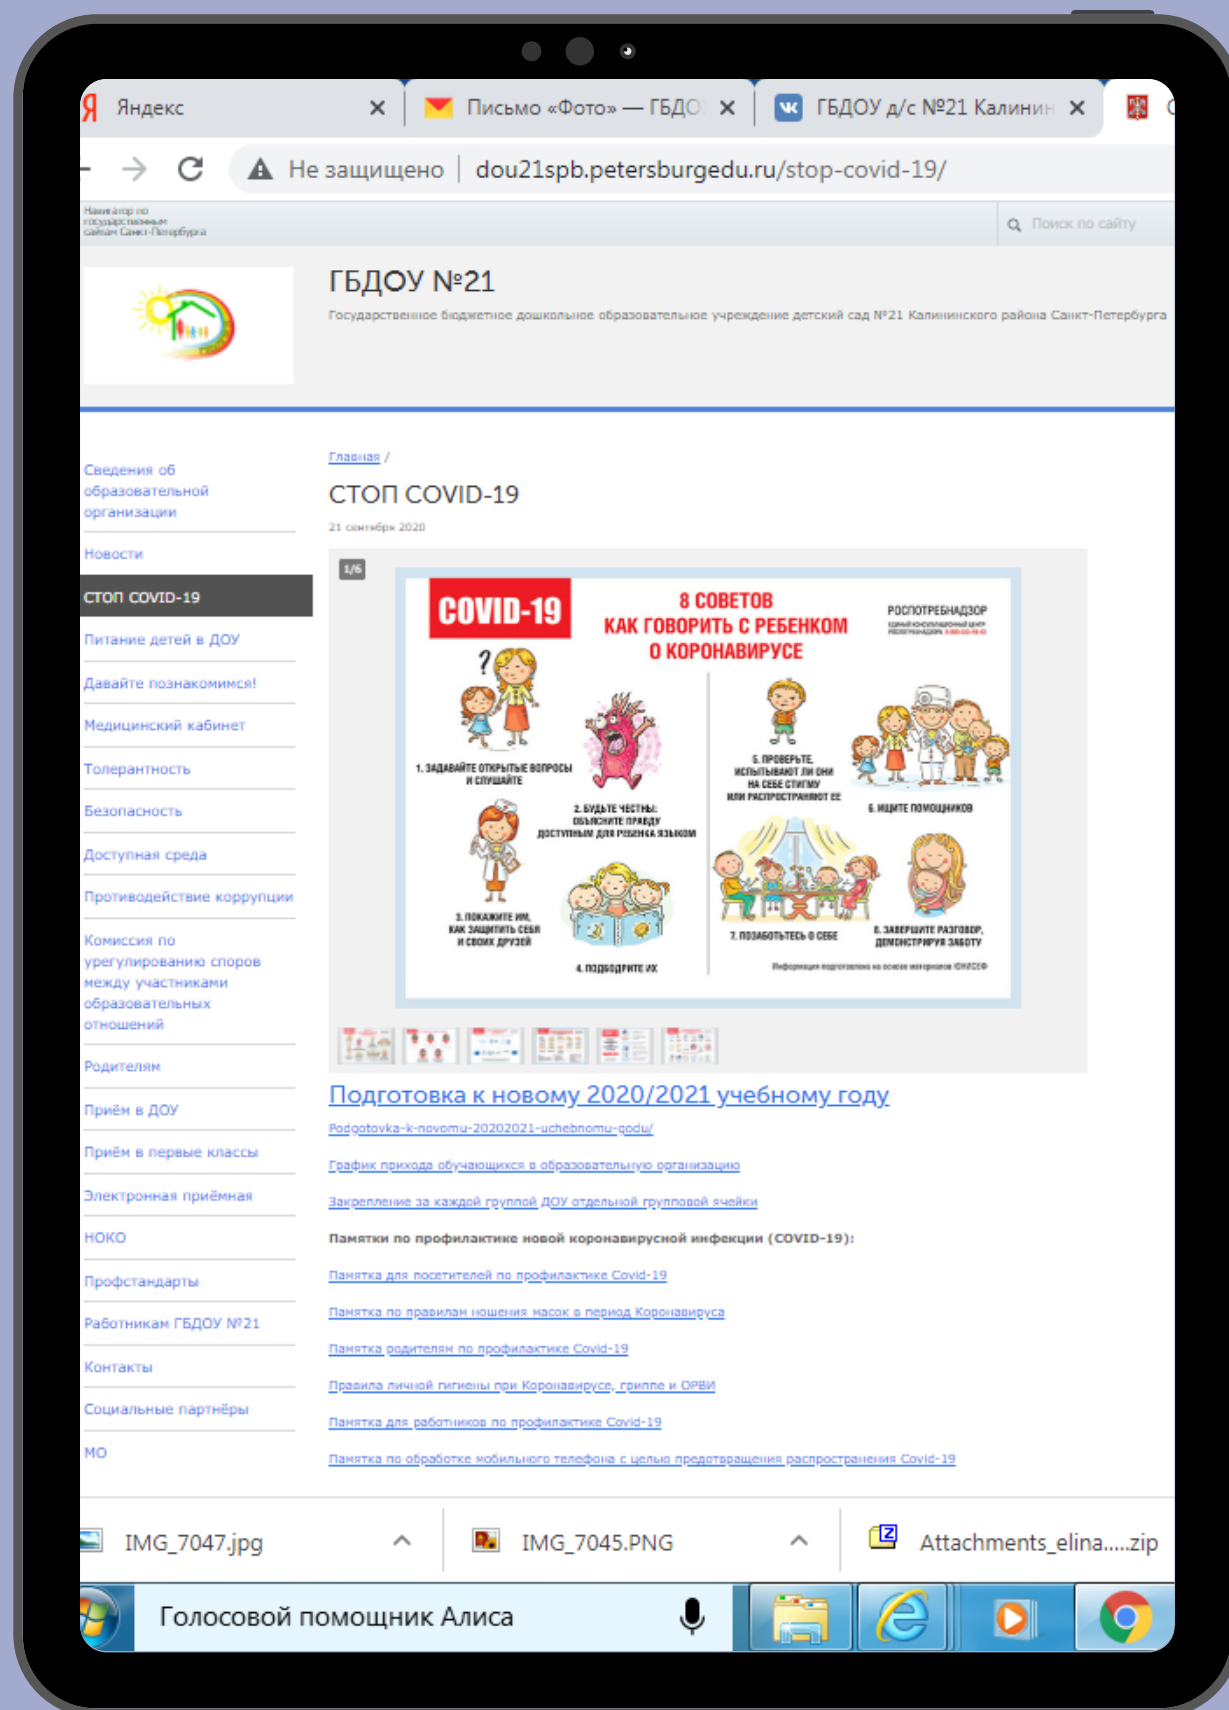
Я Яндекс ×
Письмо «Фото» — ГБДО ×
ГБДОУ д/с №21 Калинин ×

Не защищено | dou21spb.petersburgedu.ru/stop-covid-19/

Навигатор по государственным сайтам Санкт-Петербурга

Поиск по сайту

ГБДОУ №21
Государственное бюджетное дошкольное образовательное учреждение детский сад №21 Калининского района Санкт-Петербурга

Сведения об образовательной организации
Новости
СТОП COVID-19
Питание детей в ДОУ
Давайте познакомимся!
Медицинский кабинет
Толерантность
Безопасность
Доступная среда
Противодействие коррупции
Комиссия по урегулированию споров между участниками образовательных отношений
Родителям
Приём в ДОУ
Приём в первые классы
Электронная приёмная
НОКО
Профстандарты
Работникам ГБДОУ №21
Контакты
Социальные партнёры
МО

Главная /
СТОП COVID-19
21 сентября 2020

1/6
COVID-19
8 СОВЕТОВ КАК ГОВОРИТЬ С РЕБЕНКОМ О КОРОНАВИРУСЕ
РОСПОТРЕБНАДЗОР
1. ЗАДАВАЙТЕ ОТКРЫТЫЕ ВОПРОСЫ И СЛУШАЙТЕ
2. БУДЬТЕ ЧЕСТНЫ: ОБЪЯСНИТЕ ПРАВДУ ДОСТУПНЫМ ДЛЯ РЕБЕНКА ЯЗЫКОМ
3. ПОКАЖИТЕ ИМ, КАК ЗАЩИТИТЬ СЕБЯ И СВОИХ ДРУЗЕЙ
4. ПОДБОДРИТЕ ИХ
5. ПРОВЕРЬТЕ, ИСПЫТЫВАЮТ ЛИ ОНИ НА СЕБЕ СТИГМУ ИЛИ РАСПРОСТРАНЯЮТ ЕЕ
6. ИЩИТЕ ПОМОЩНИКОВ
7. ПОЗАБОТЬТЕСЬ О СЕБЕ
8. ЗАВЕРШИТЕ РАЗГОВОР, ДЕМОНСТРИРУЯ ЗАБОТУ
Информация подготовлена на основе материалов ЮНИСЕФ

Подготовка к новому 2020/2021 учебному году
Podgotovka-k-novomu-20202021-uchebnomu-godu/
График прихода обучающихся в образовательную организацию
Закрепление за каждой группой ДОУ отдельной групповой ячейки
Памятки по профилактике новой коронавирусной инфекции (COVID-19):
Памятка для посетителей по профилактике Covid-19
Памятка по правилам ношения масок в период Коронавируса
Памятка родителям по профилактике Covid-19
Правила личной гигиены при Коронавирусе, гриппе и ОРВИ
Памятка для работников по профилактике Covid-19
Памятка по обработке мобильного телефона с целью предотвращения распространения Covid-19

IMG_7047.jpg
IMG_7045.PNG
Attachments_elina.....zip

Голосовой помощник Алиса